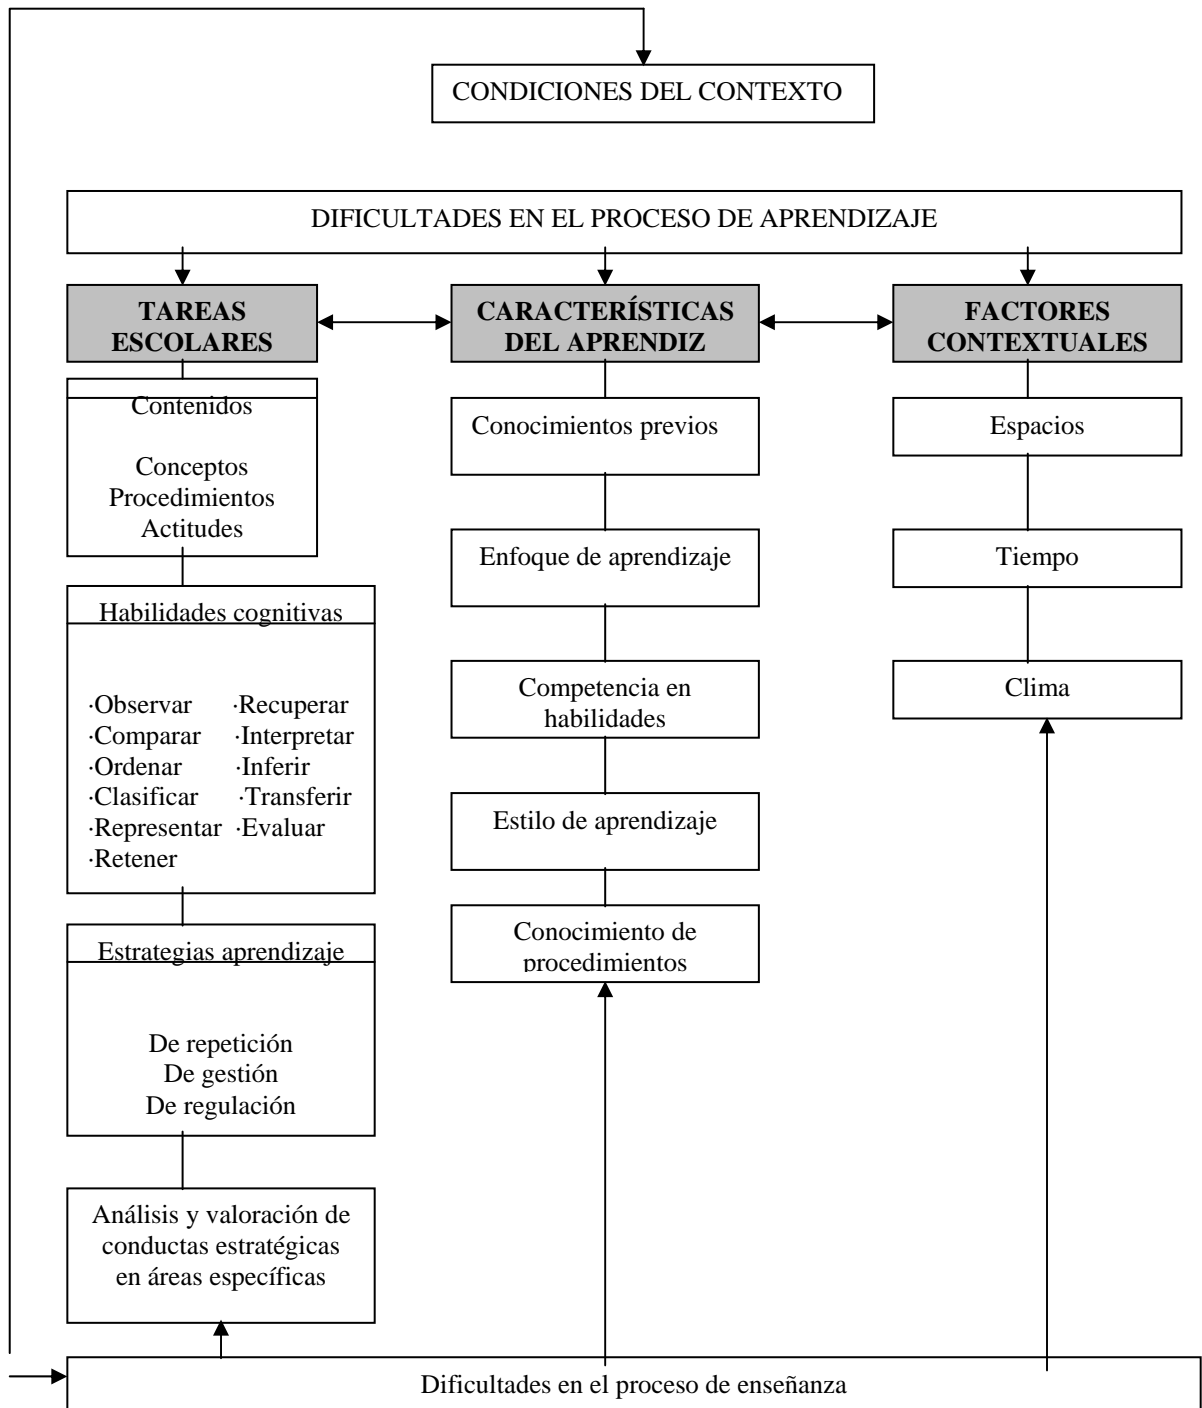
CONDICIONES DEL CONTEXTO

DIFICULTADES EN EL PROCESO DE APRENDIZAJE

TAREAS ESCOLARES

CARACTERÍSTICAS DEL APRENDIZ

FACTORES CONTEXTUALES

Contenidos

Conceptos
Procedimientos
Actitudes

Habilidades cognitivas

·Observar
·Comparar
·Ordenar
·Clasificar
·Representar
·Retener

·Recuperar
·Interpretar
·Inferir
·Transferir
·Evaluar

Estrategias aprendizaje

De repetición
De gestión
De regulación

Análisis y valoración de conductas estratégicas en áreas específicas

Conocimientos previos

Enfoque de aprendizaje

Competencia en habilidades

Estilo de aprendizaje

Conocimiento de procedimientos

Espacios

Tiempo

Clima

Dificultades en el proceso de enseñanza